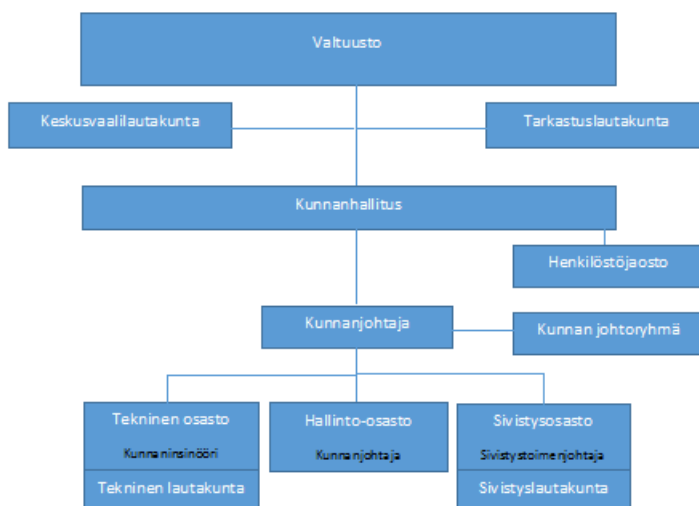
Valtuusto

Keskusvaalilautakunta

Tarkastuslautakunta

Kunnanhallitus

Henkilöstöjaosto

Kunnanjohtaja

Kunnan johtoryhmä

Tekninen osasto
Kunnanirsinööri
Tekninen lautakunta

Hallinto-osasto
Kunnanjohtaja

Sivistysosasto
Sivistystoimenjohtaja
Sivistyslautakunta